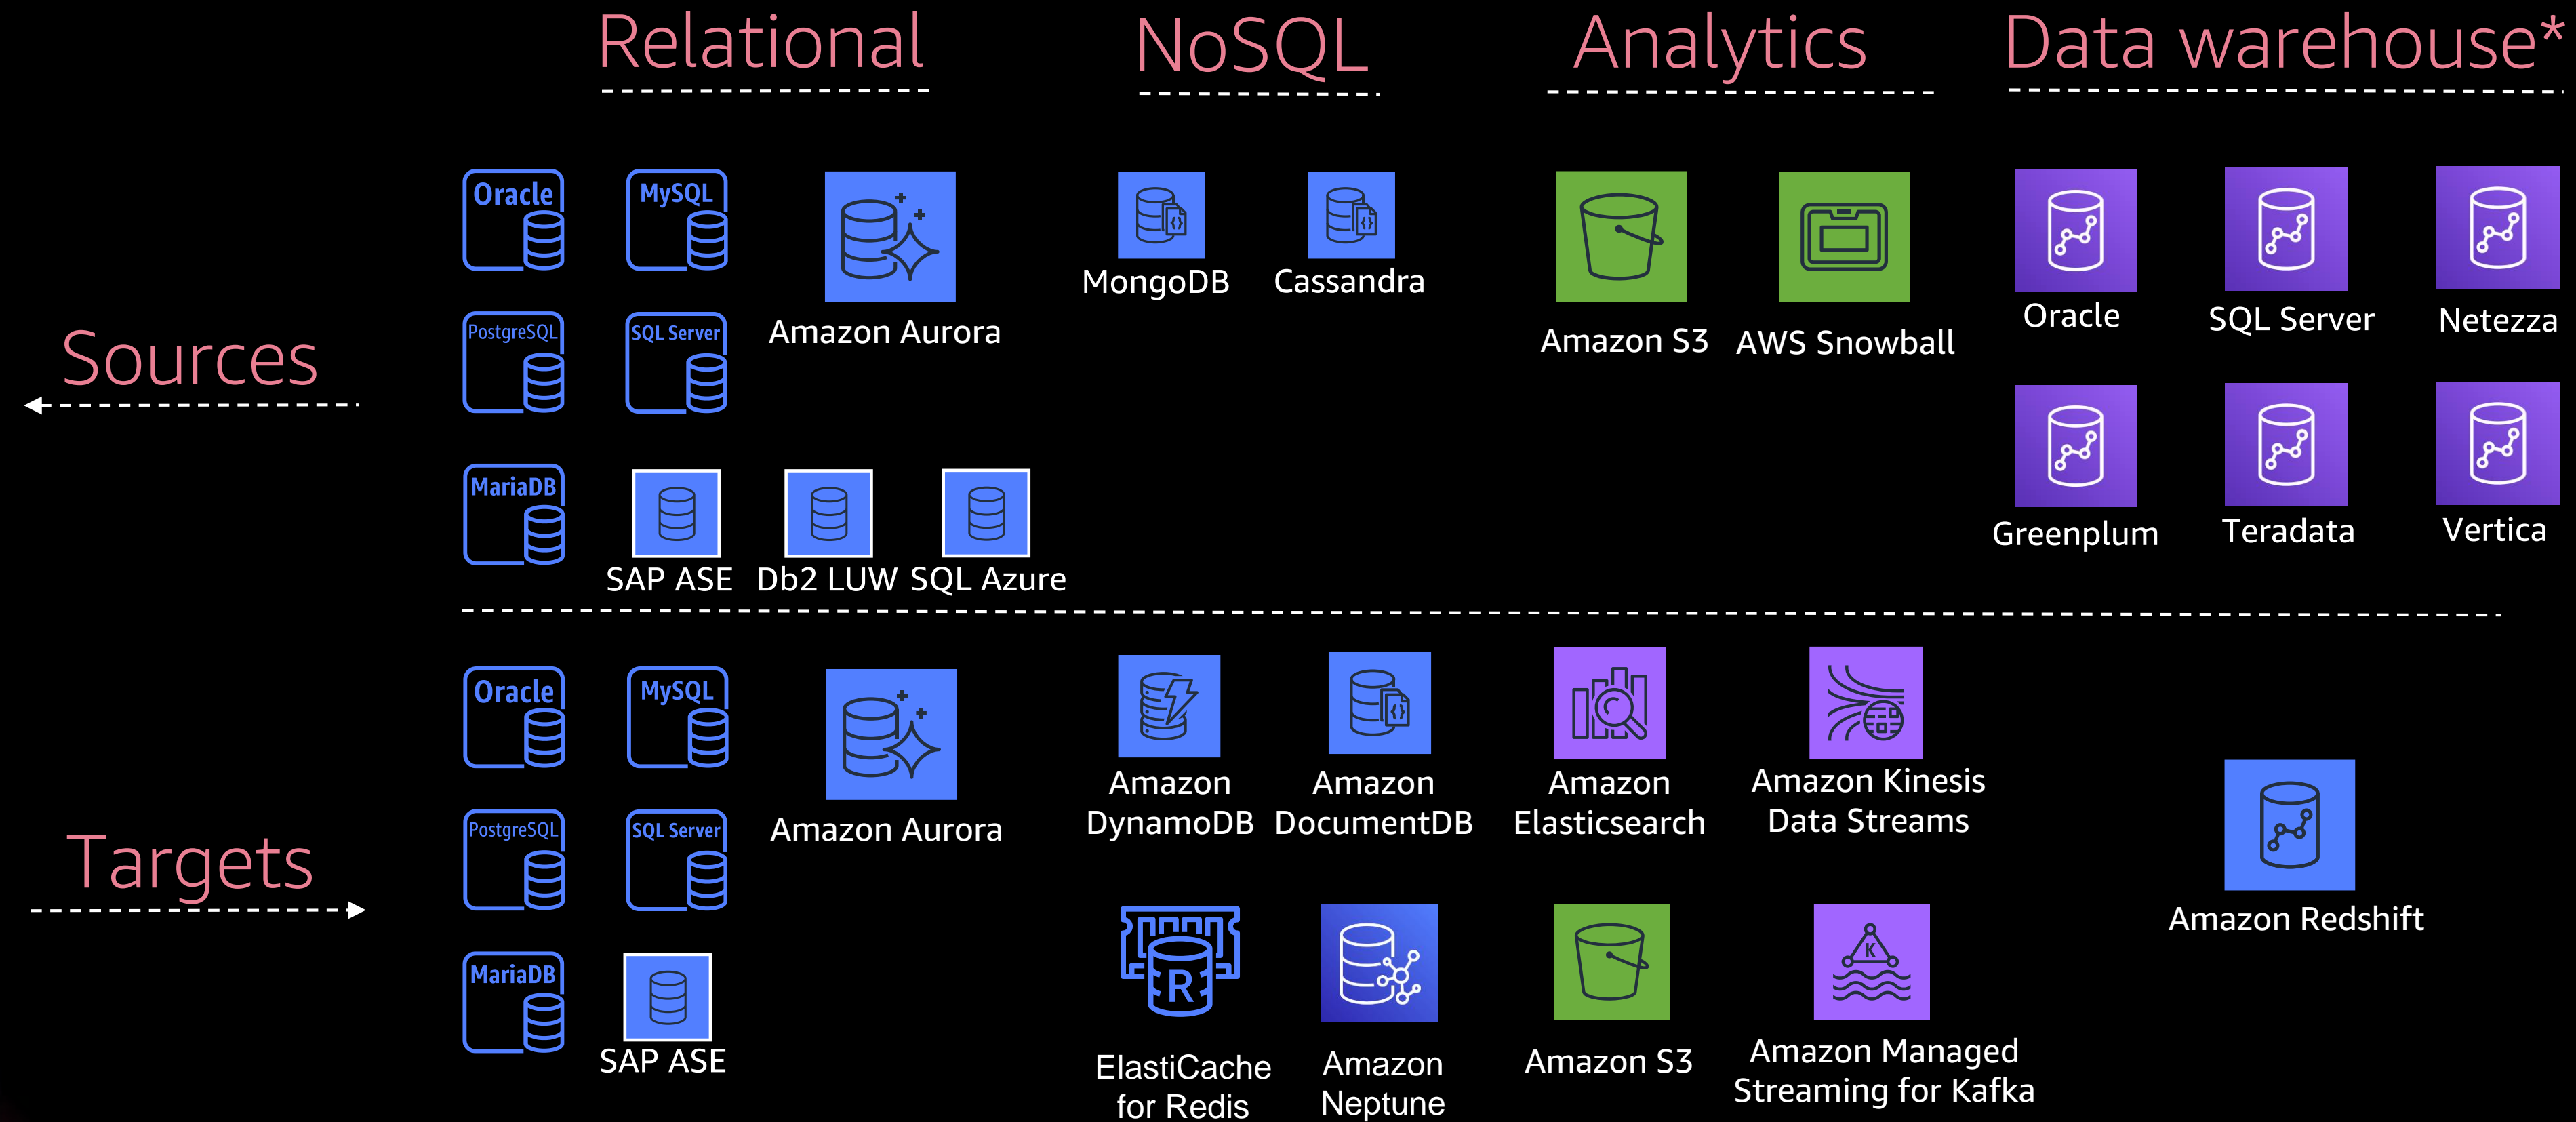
Relational

NoSQL

Analytics

Data warehouse*

Sources

Oracle

MySQL

Amazon Aurora

PostgreSQL

SQL Server

MariaDB

SAP ASE

Db2 LUW

SQL Azure

MongoDB

Cassandra

Amazon S3

AWS Snowball

Oracle

SQL Server

Netezza

Greenplum

Teradata

Vertica

Targets

Oracle

MySQL

Amazon Aurora

PostgreSQL

SQL Server

MariaDB

SAP ASE

Amazon DynamoDB

Amazon DocumentDB

Amazon Elasticsearch

Amazon Kinesis Data Streams

Amazon Redshift

R

ElastiCache for Redis

Amazon Neptune

Amazon S3

K

Amazon Managed Streaming for Kafka